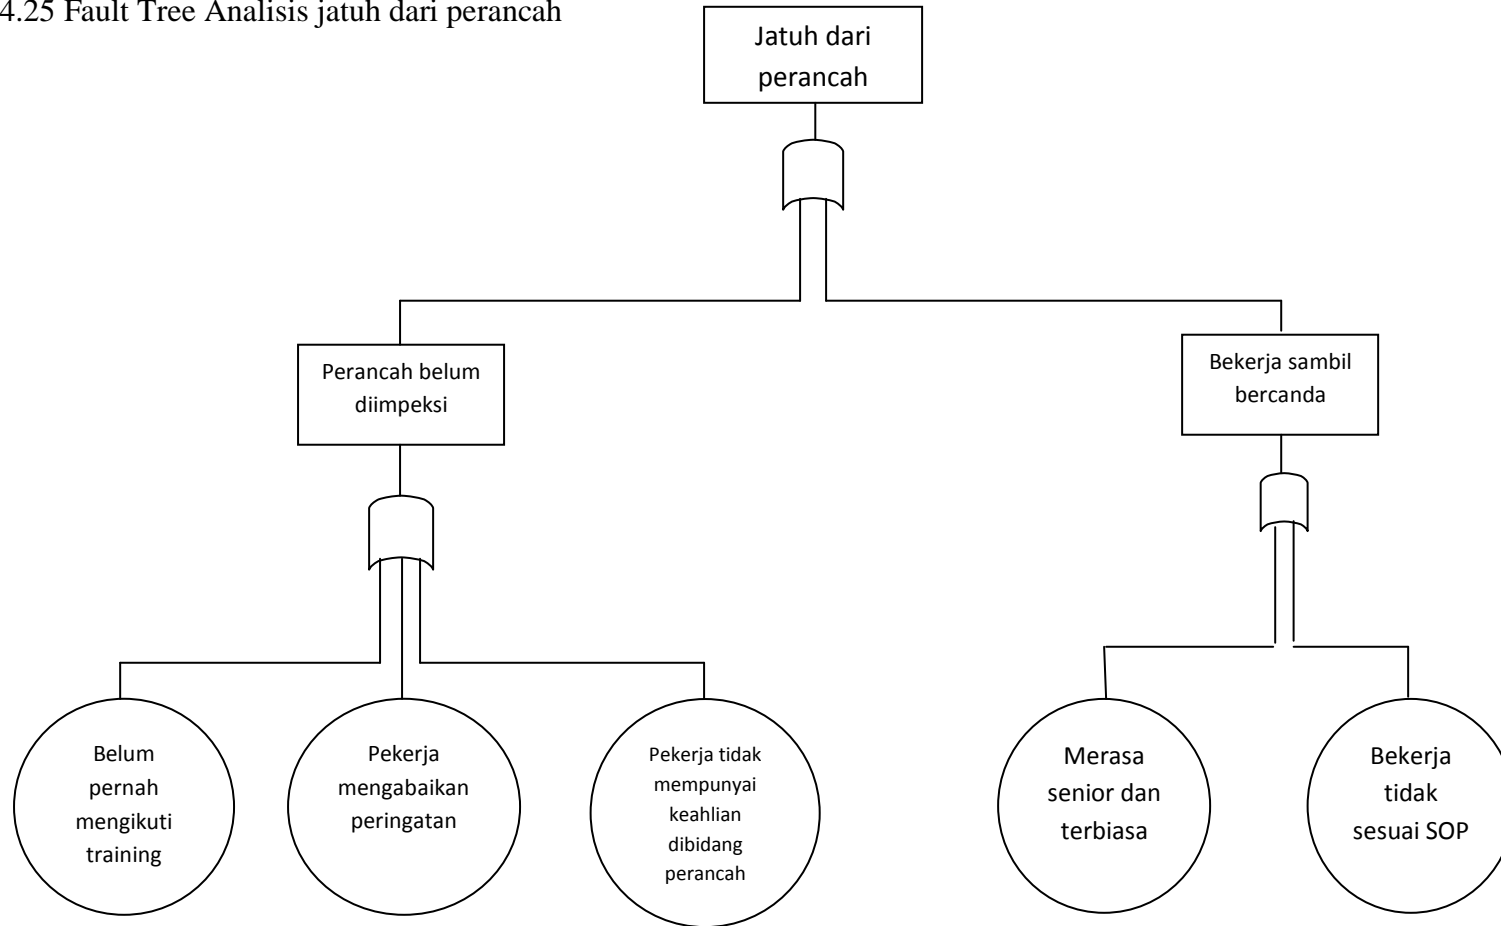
4.25 Fault Tree Analisis jatuh dari perancah

Jatuh dari perancah

Perancah belum diimpeksi

Bekerja sambil bercanda

Belum pernah mengikuti training

Pekerja mengabaikan peringatan

Pekerja tidak mempunyai keahlian dibidang perancah

Merasa senior dan terbiasa

Bekerja tidak sesuai SOP